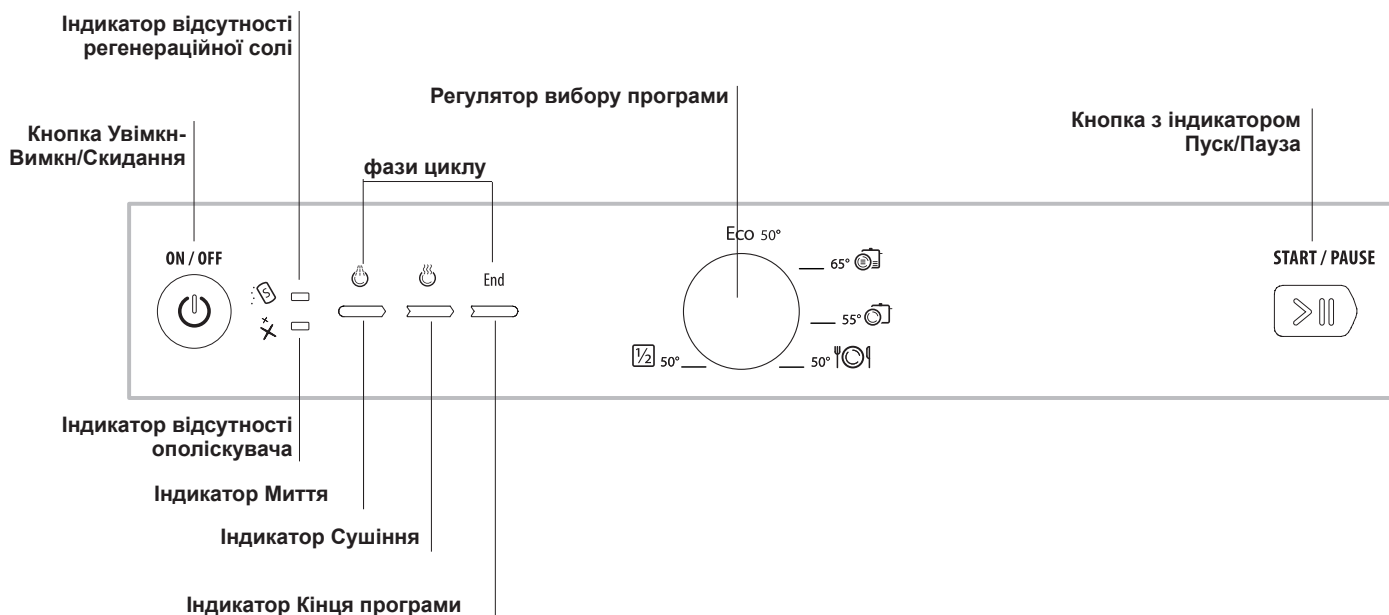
Індикатор відсутності регенераційної солі

Регулятор вибору програми

Кнопка з індикатором Пуск/Пауза

Кнопка Увімкн-Вимкн/Скидання

фази циклу

ON / OFF

End

Eco 50°

65°

55°

$\frac{1}{2}$ 50°

50°

START / PAUSE

Індикатор відсутності ополіскувача

Індикатор Миття

Індикатор Сушіння

Індикатор Кінця програми